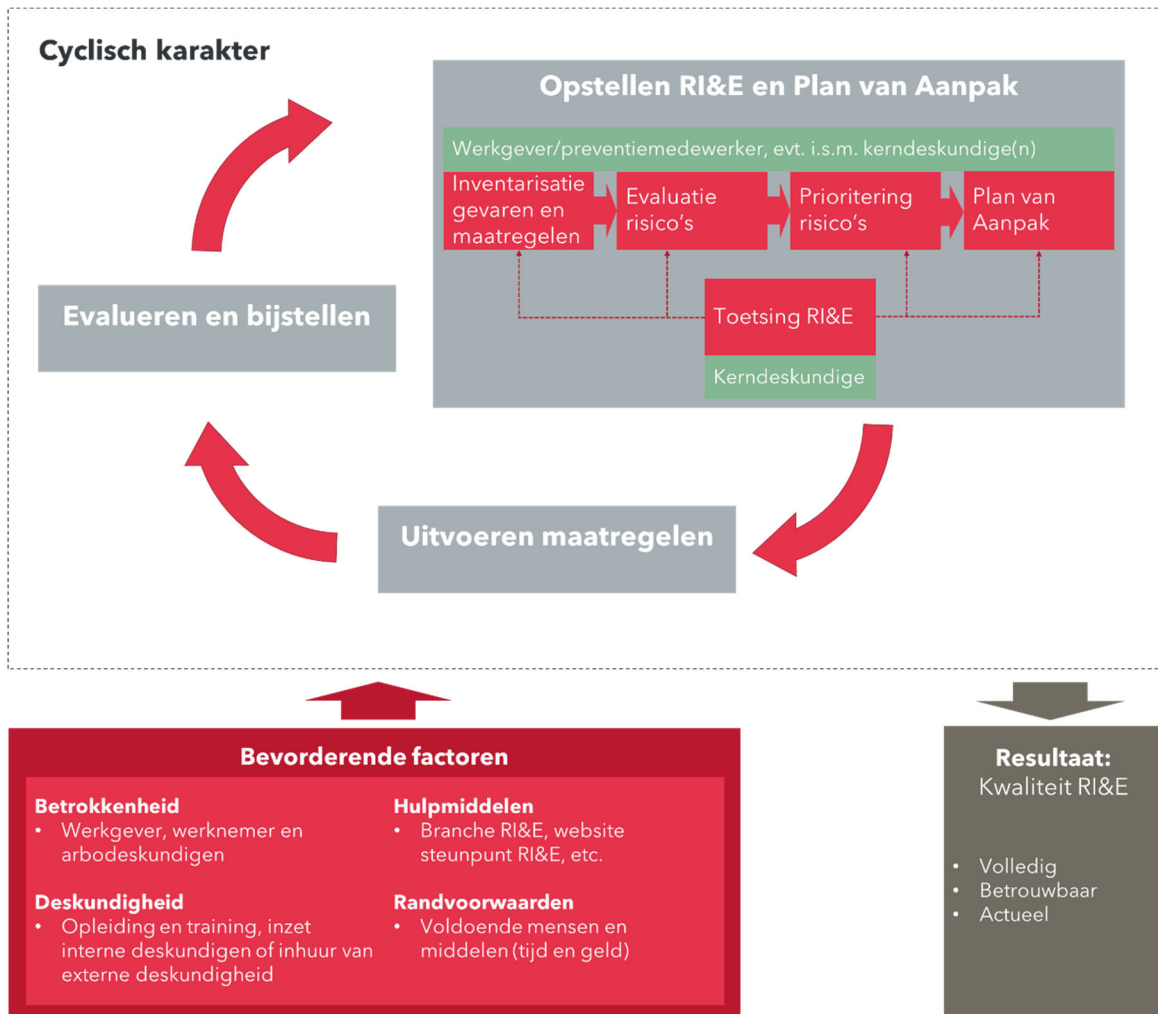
Cyclisch karakter

Opstellen RI&E en Plan van Aanpak

Werkgever/preventiemedewerker, evt. i.s.m. kerndeskundige(n)

Inventarisatie gevaren en maatregelen

Evaluatie risico's

Prioritering risico's

Plan van Aanpak

Toetsing RI&E

Kerndeskundige

Evalueren en bijstellen

Uitvoeren maatregelen

Bevorderende factoren

Betrokkenheid
• Werkgever, werknemer en arbodeskundigen

Deskundigheid
• Opleiding en training, inzet interne deskundigen of inhuur van externe deskundigheid

Hulpmiddelen
• Branche RI&E, website steunpunt RI&E, etc.

Randvoorwaarden
• Voldoende mensen en middelen (tijd en geld)

Resultaat:
Kwaliteit RI&E

• Volledig
• Betrouwbaar
• Actueel